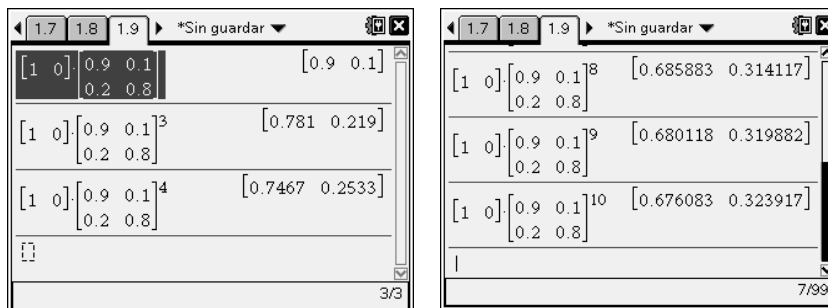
1.7 1.8 1.9 *Sin guardar

$\begin{bmatrix}1 & 0\end{bmatrix}\cdot\begin{bmatrix}0.9 & 0.1\\0.2 & 0.8\end{bmatrix}$ $\begin{bmatrix}0.9 & 0.1\end{bmatrix}$

$\begin{bmatrix}1 & 0\end{bmatrix}\cdot\begin{bmatrix}0.9 & 0.1\\0.2 & 0.8\end{bmatrix}^3$ $\begin{bmatrix}0.781 & 0.219\end{bmatrix}$

$\begin{bmatrix}1 & 0\end{bmatrix}\cdot\begin{bmatrix}0.9 & 0.1\\0.2 & 0.8\end{bmatrix}^4$ $\begin{bmatrix}0.7467 & 0.2533\end{bmatrix}$

3/3

1.7 1.8 1.9 *Sin guardar

$\begin{bmatrix}1 & 0\end{bmatrix}\cdot\begin{bmatrix}0.9 & 0.1\\0.2 & 0.8\end{bmatrix}^8$ $\begin{bmatrix}0.685883 & 0.314117\end{bmatrix}$

$\begin{bmatrix}1 & 0\end{bmatrix}\cdot\begin{bmatrix}0.9 & 0.1\\0.2 & 0.8\end{bmatrix}^9$ $\begin{bmatrix}0.680118 & 0.319882\end{bmatrix}$

$\begin{bmatrix}1 & 0\end{bmatrix}\cdot\begin{bmatrix}0.9 & 0.1\\0.2 & 0.8\end{bmatrix}^{10}$ $\begin{bmatrix}0.676083 & 0.323917\end{bmatrix}$

7/99